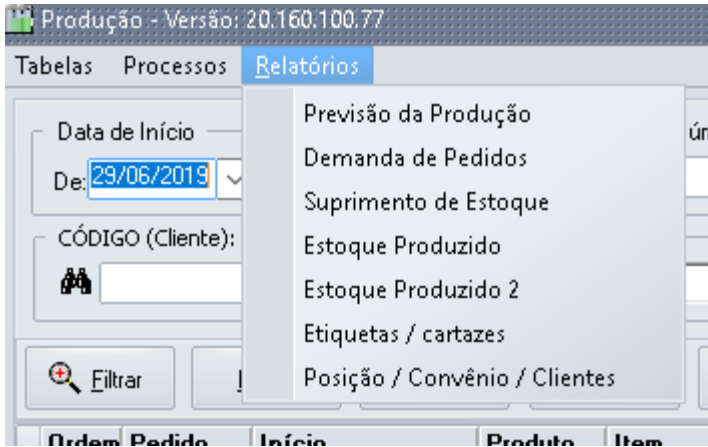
Produção - Versão: 20.160.100.77

Tabelas Processos Relatórios

Data de Início

De: 29/06/2019

CÓDIGO (Cliente):

Filtrar

Previsão da Produção
Demanda de Pedidos
Suprimento de Estoque
Estoque Produzido
Estoque Produzido 2
Etiquetas / cartazes
Posição / Convênio / Clientes

Ordem Pedido Início Produto Item